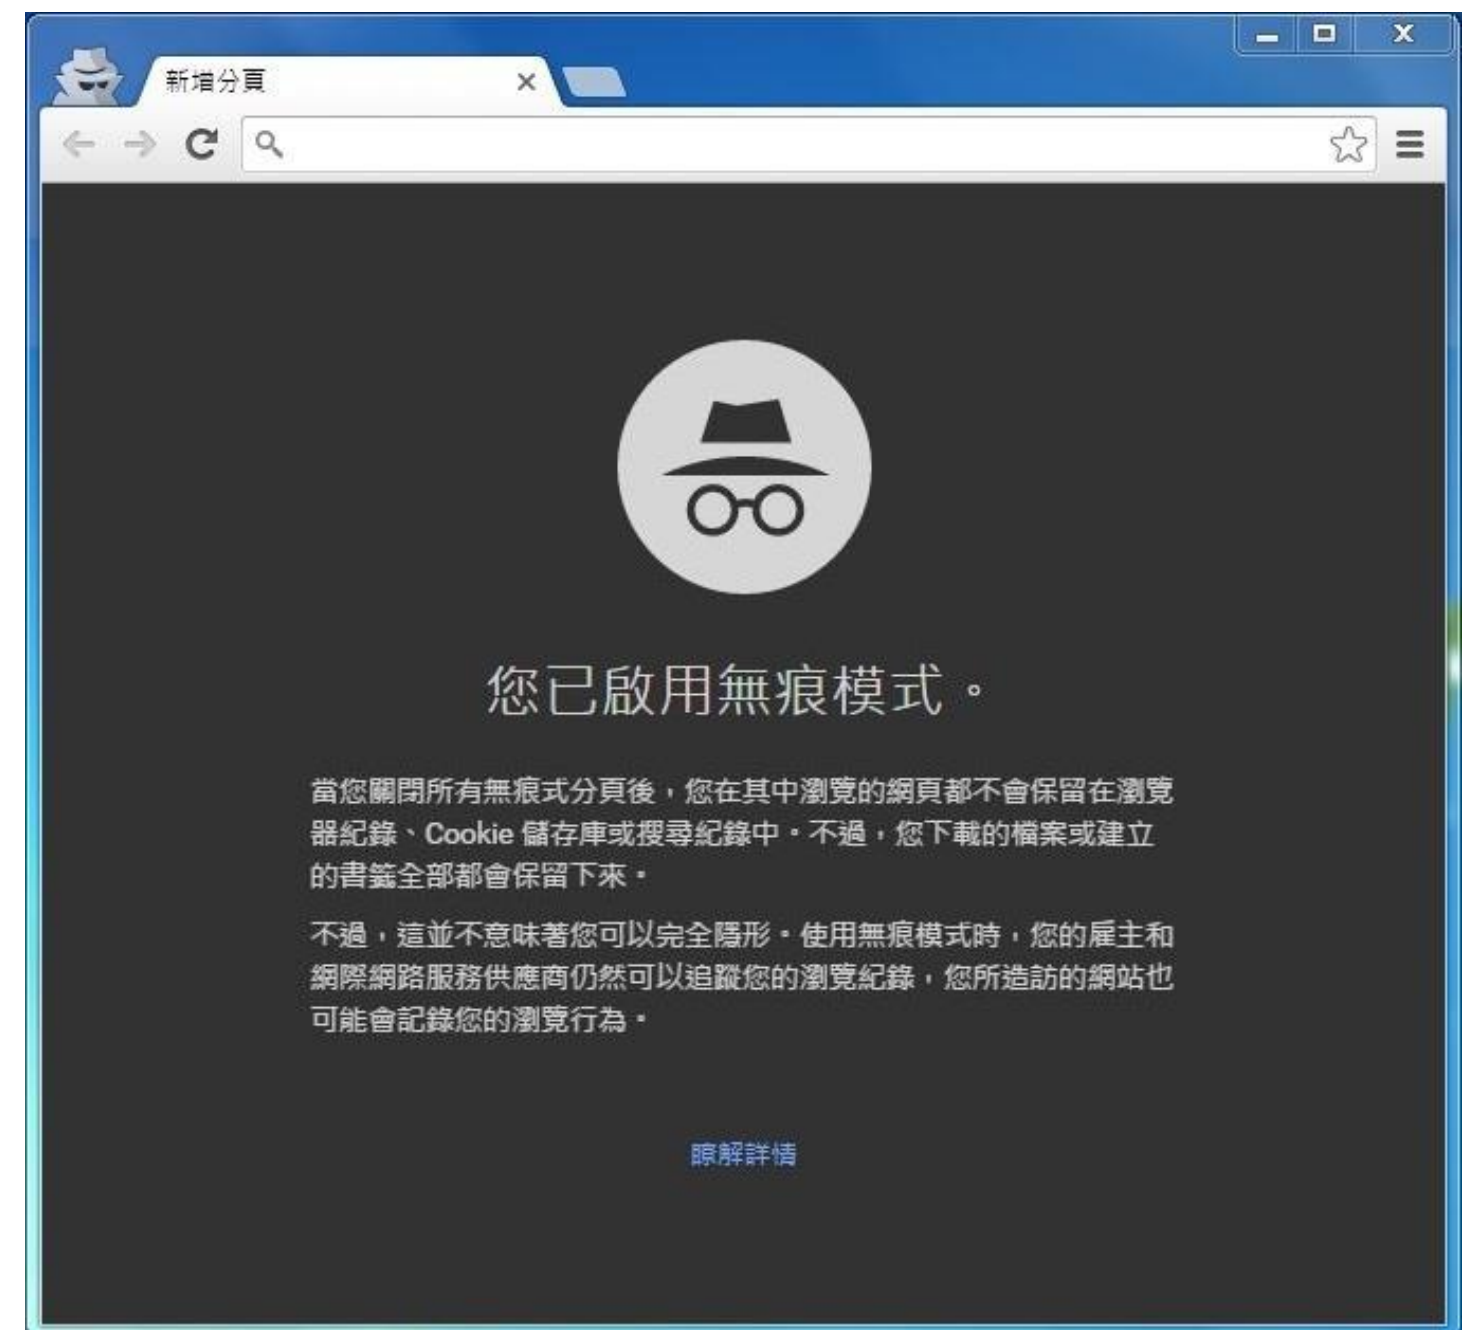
新增分頁

您已啟用無痕模式。

當您關閉所有無痕式分頁後，您在其中瀏覽的網頁都不會保留在瀏覽器紀錄、Cookie 儲存庫或搜尋紀錄中。不過，您下載的檔案或建立的書籤全部都會保留下來。

不過，這並不意味著您可以完全隱形。使用無痕模式時，您的雇主和網際網路服務供應商仍然可以追蹤您的瀏覽紀錄，您所造訪的網站也可能會記錄您的瀏覽行為。

瞭解詳情